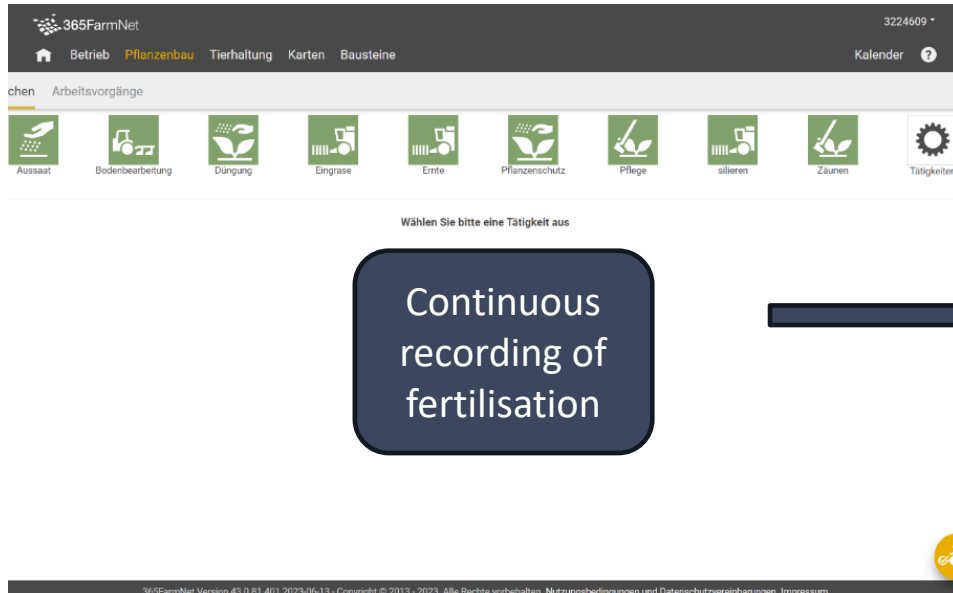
365FarmNet
3224609
Betrieb Pflanzenbau Tierhaltung Karten Bausteine
Kalender ?

chen Arbeitsvorgänge

Aussaat Bodenbearbeitung Düngung Eingrase Ernte Pflanzenschutz Pflege silieren Zäunen Tätigkeiten

Wählen Sie bitte eine Tätigkeit aus

Continuous recording of fertilisation

365FarmNet Version 43.0.81.401 2023-06-13 - Copyright © 2013 - 2023. Alle Rechte vorbehalten. Nutzungsbedingungen und Datenschutzvereinbarungen. Impressum